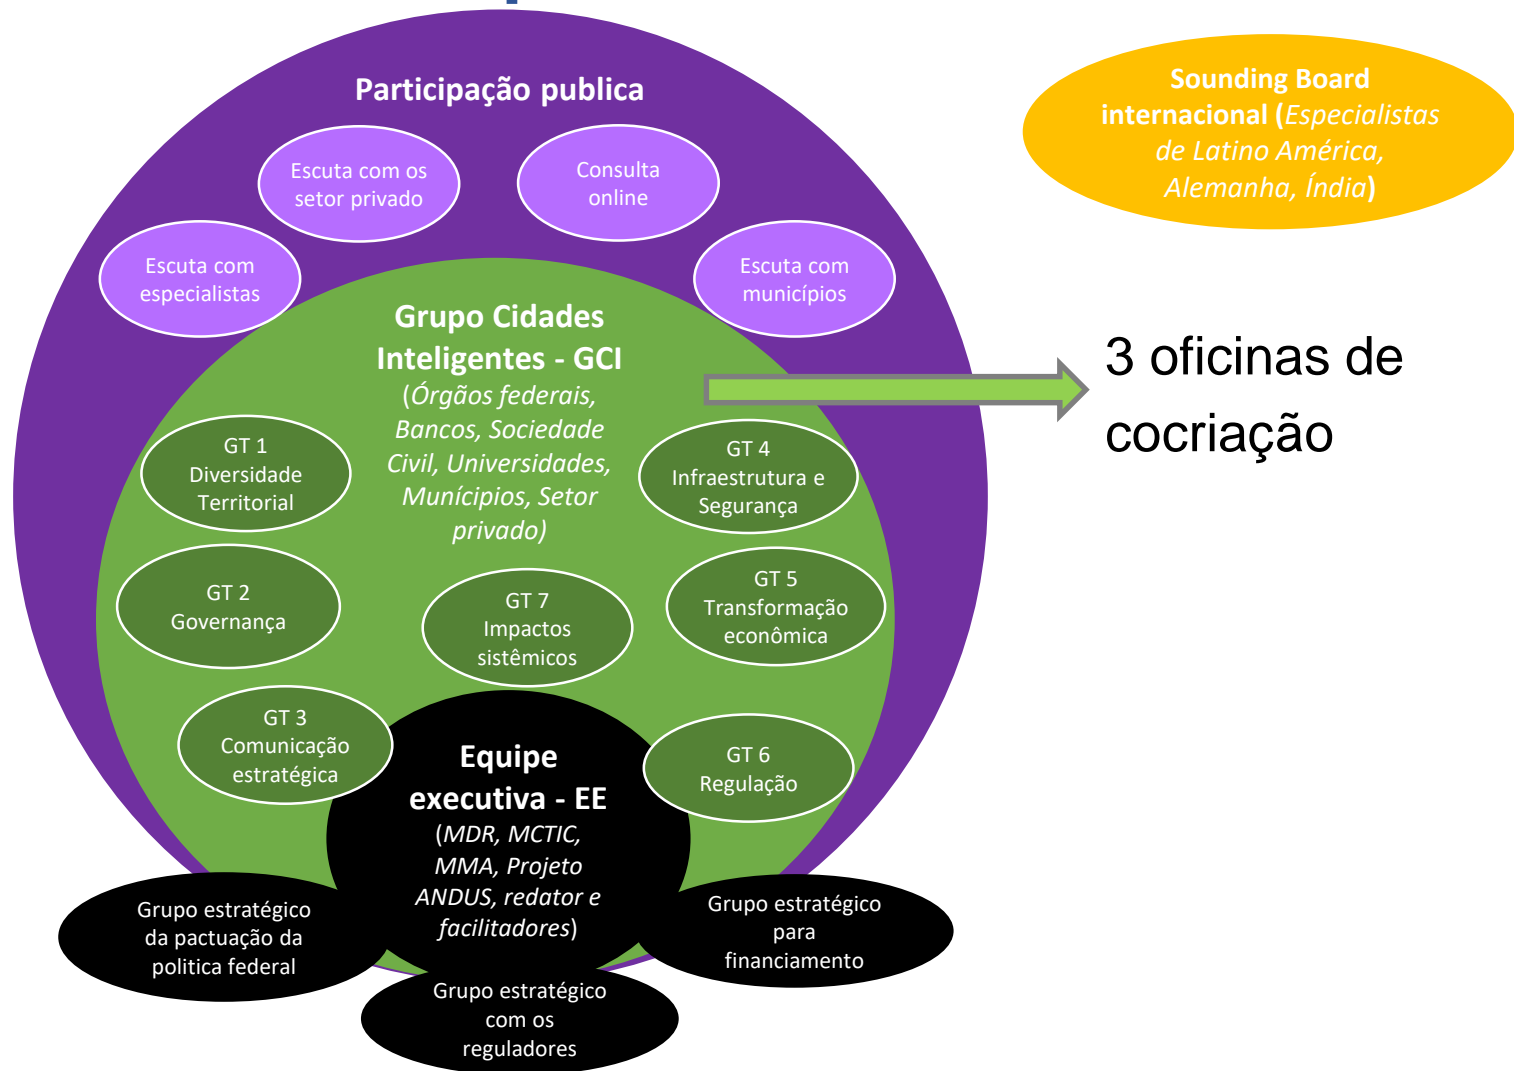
Participação publica

Escuta com os setor privado

Consulta online

Escuta com especialistas

Escuta com municípios

Sounding Board internacional (*Especialistas de Latino América, Alemanha, Índia*)

Grupo Cidades Inteligentes - GCI (*Órgãos federais, Bancos, Sociedade Civil, Universidades, Munícipios, Setor privado*)

3 oficinas de cocriação

GT 1 Diversidade Territorial

GT 4 Infraestrutura e Segurança

GT 2 Governança

GT 7 Impactos sistêmicos

GT 5 Transformação econômica

GT 3 Comunicação estratégica

Equipe executiva - EE (*MDR, MCTIC, MMA, Projeto ANDUS, redator e facilitadores*)

GT 6 Regulação

Grupo estratégico da pactuação da politica federal

Grupo estratégico para financiamento

Grupo estratégico com os reguladores